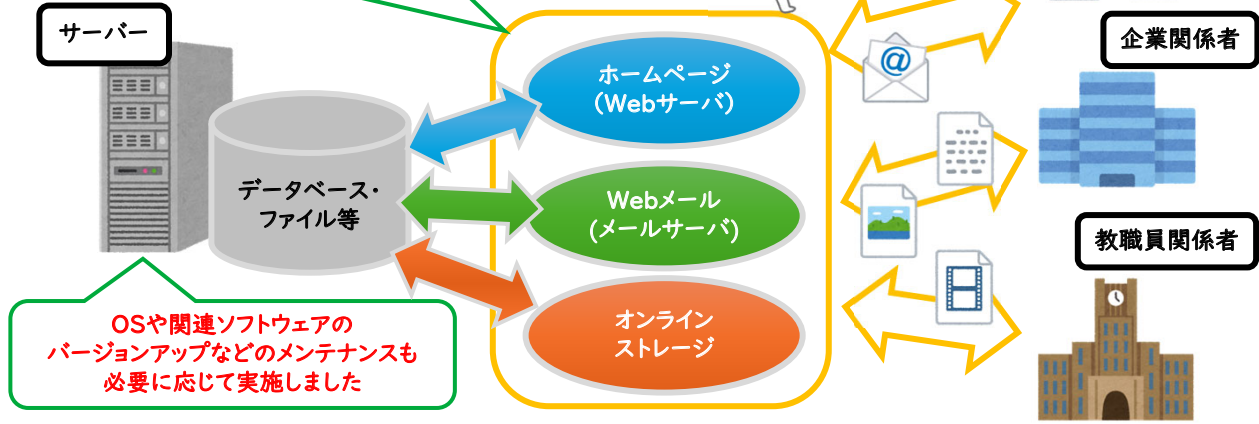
サーバー

データベース・ファイル等

ホームページ (Webサーバ)

Webメール (メールサーバ)

オンラインストレージ

企業関係者

教職員関係者

OSや関連ソフトウェアのバージョンアップなどのメンテナンスも必要に応じて実施しました